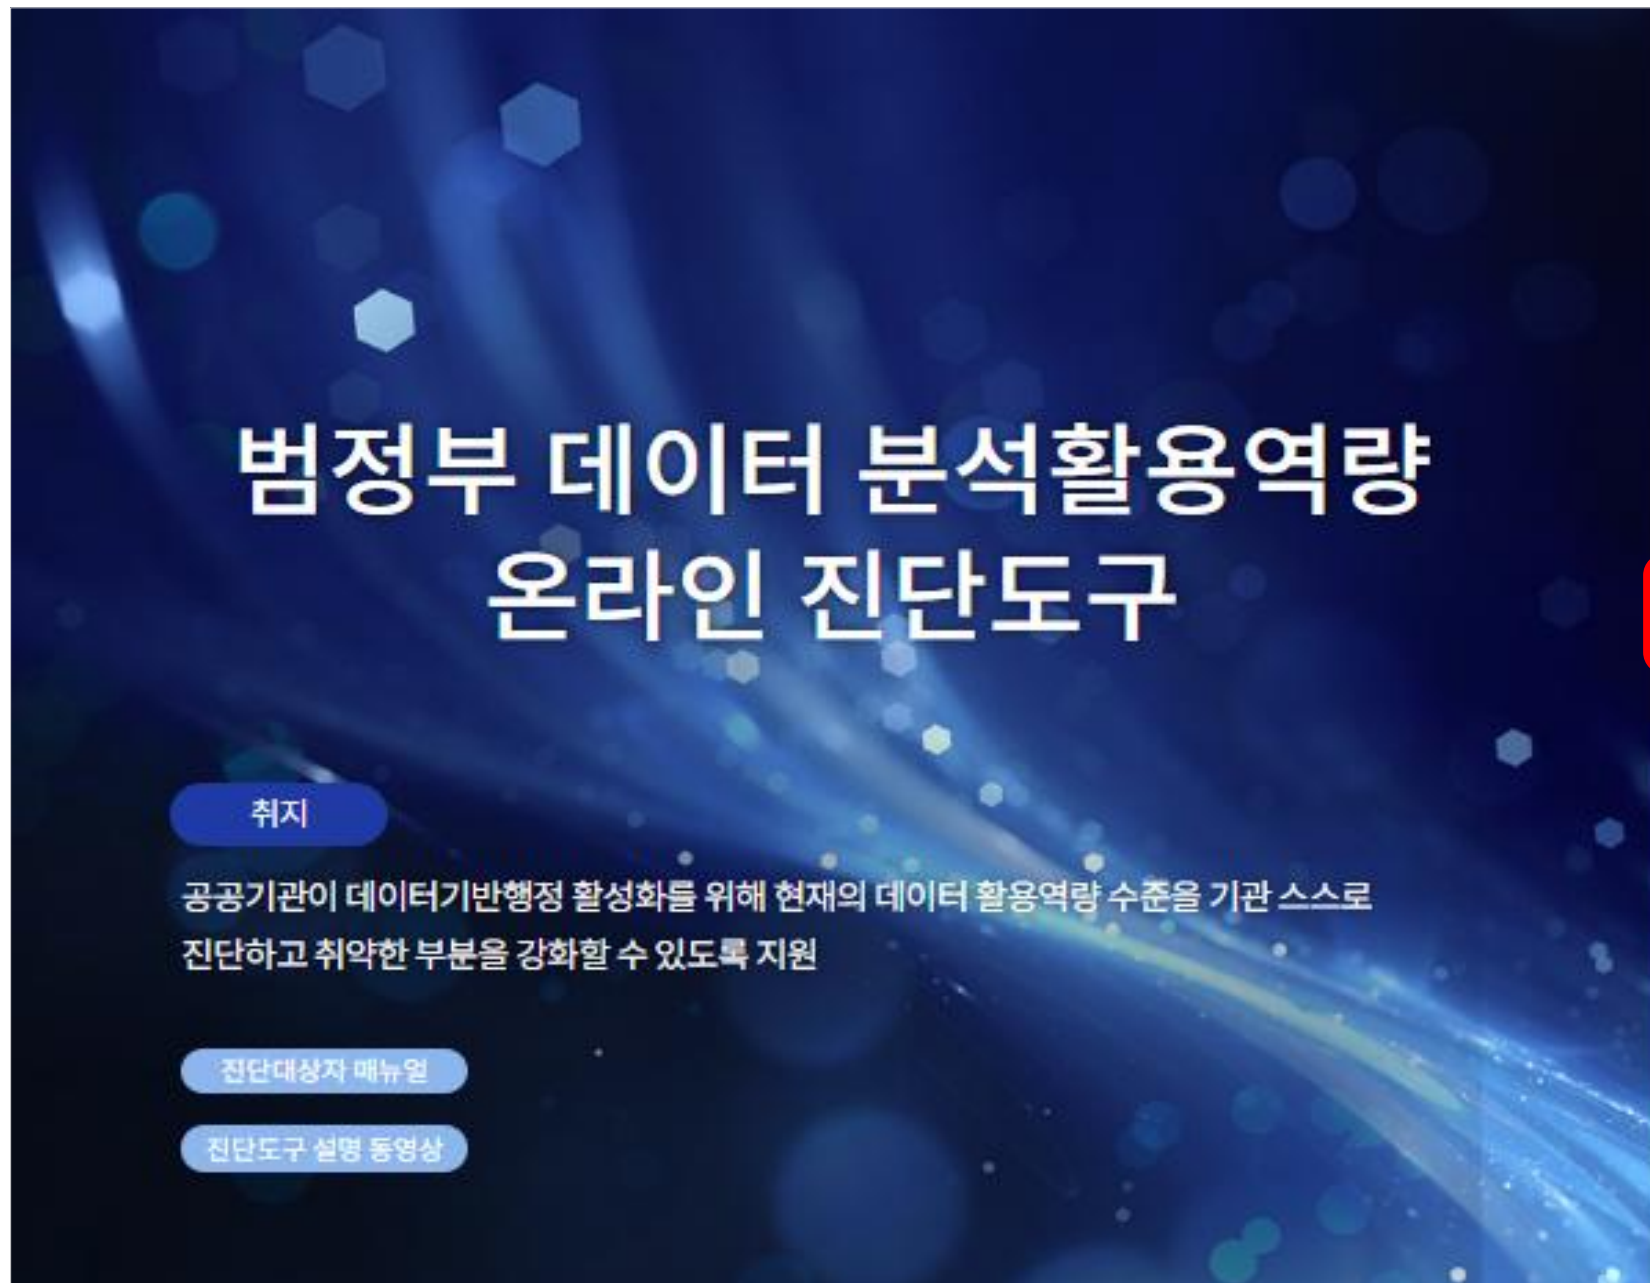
범정부 데이터 분석활용역량 온라인 진단도구

취지

공공기관이 데이터기반행정 활성화를 위해 현재의 데이터 활용역량 수준을 기관 스스로 진단하고 취약한 부분을 강화할 수 있도록 지원

진단대상자 매뉴얼

진단도구 설명 동영상